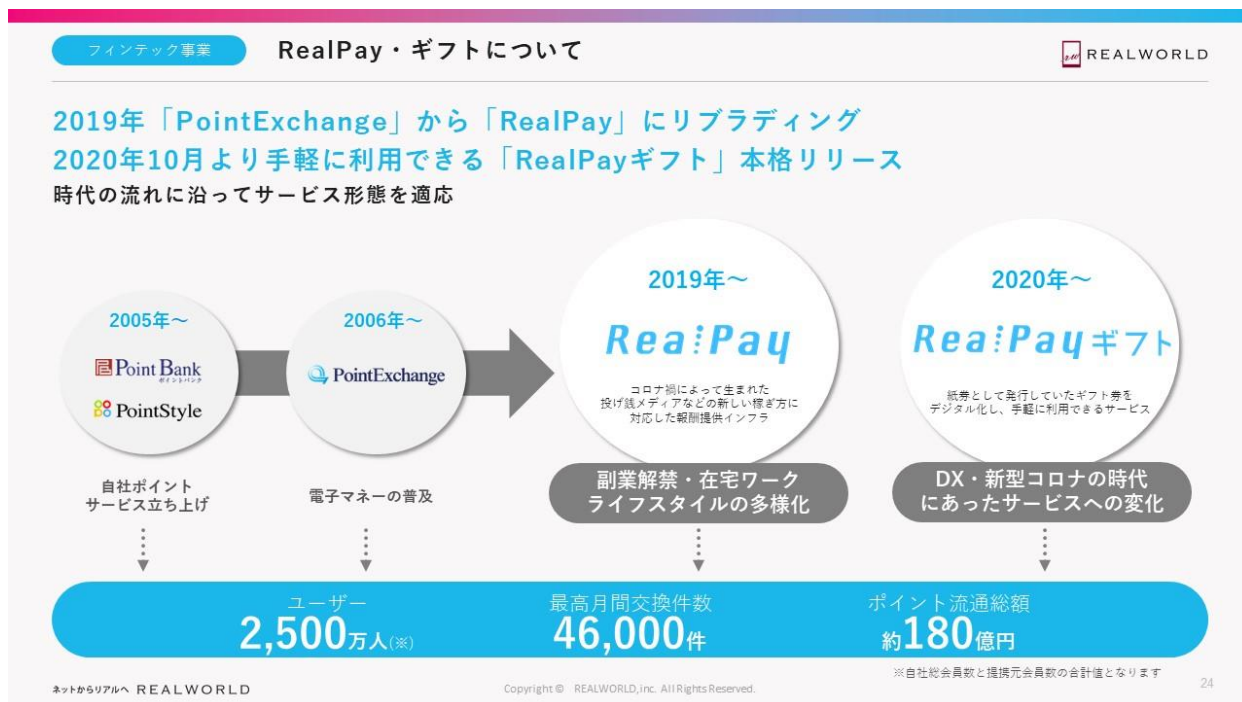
フィンテック事業

RealPay・ギフトについて

REALWORLD

2019年「PointExchange」から「RealPay」にリブランディング
2020年10月より手軽に利用できる「RealPayギフト」本格リリース
時代の流れに沿ってサービス形態を適応

2005年～

Point Bank
ポイントバンク

PointStyle

自社ポイント
サービス立ち上げ

2006年～

PointExchange

電子マネーの普及

2019年～

RealPay

コロナ禍によって生まれた
投げ銭メディアなどの新しい稼ぎ方に
対応した報酬提供インフラ

副業解禁・在宅ワーク
ライフスタイルの多様化

2020年～

RealPayギフト

紙券として発行していたギフト券を
デジタル化し、手軽に利用できるサービス

DX・新型コロナの時代
にあったサービスへの変化

ユーザー
2,500万人(※)

最高月間交換件数
46,000件

ポイント流通総額
約180億円

※自社総会員数と提携元会員数の合計値となります

ネットからリアルへ REALWORLD

Copyright © REALWORLD,inc. All Rights Reserved.

24